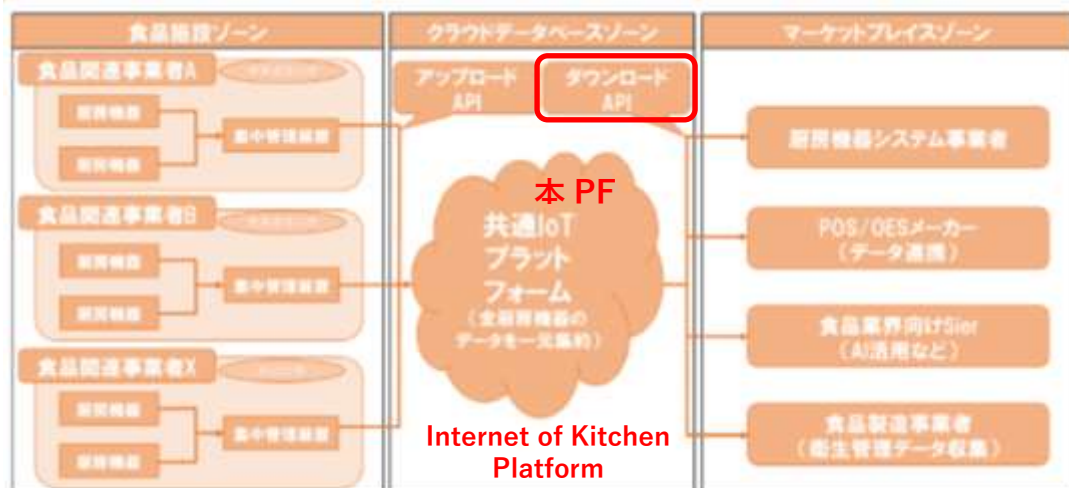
食品施設ゾーン

食品関連事業者A
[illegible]
厨房機器
厨房機器
集中管理装置

食品関連事業者B
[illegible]
厨房機器
厨房機器
集中管理装置

食品関連事業者X
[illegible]
厨房機器
厨房機器
集中管理装置

クラウドデータベースゾーン

アップロード API
ダウンロード API

本 PF

共通IoT プラット フォーム
（全厨房機器の データを一元集約）

Internet of Kitchen Platform

マーケットプレイスゾーン

厨房機器システム事業者

POS/OESメーカー
（データ連携）

食品業界向けSIer
（AI活用など）

食品製造事業者
（衛生管理データ収集）